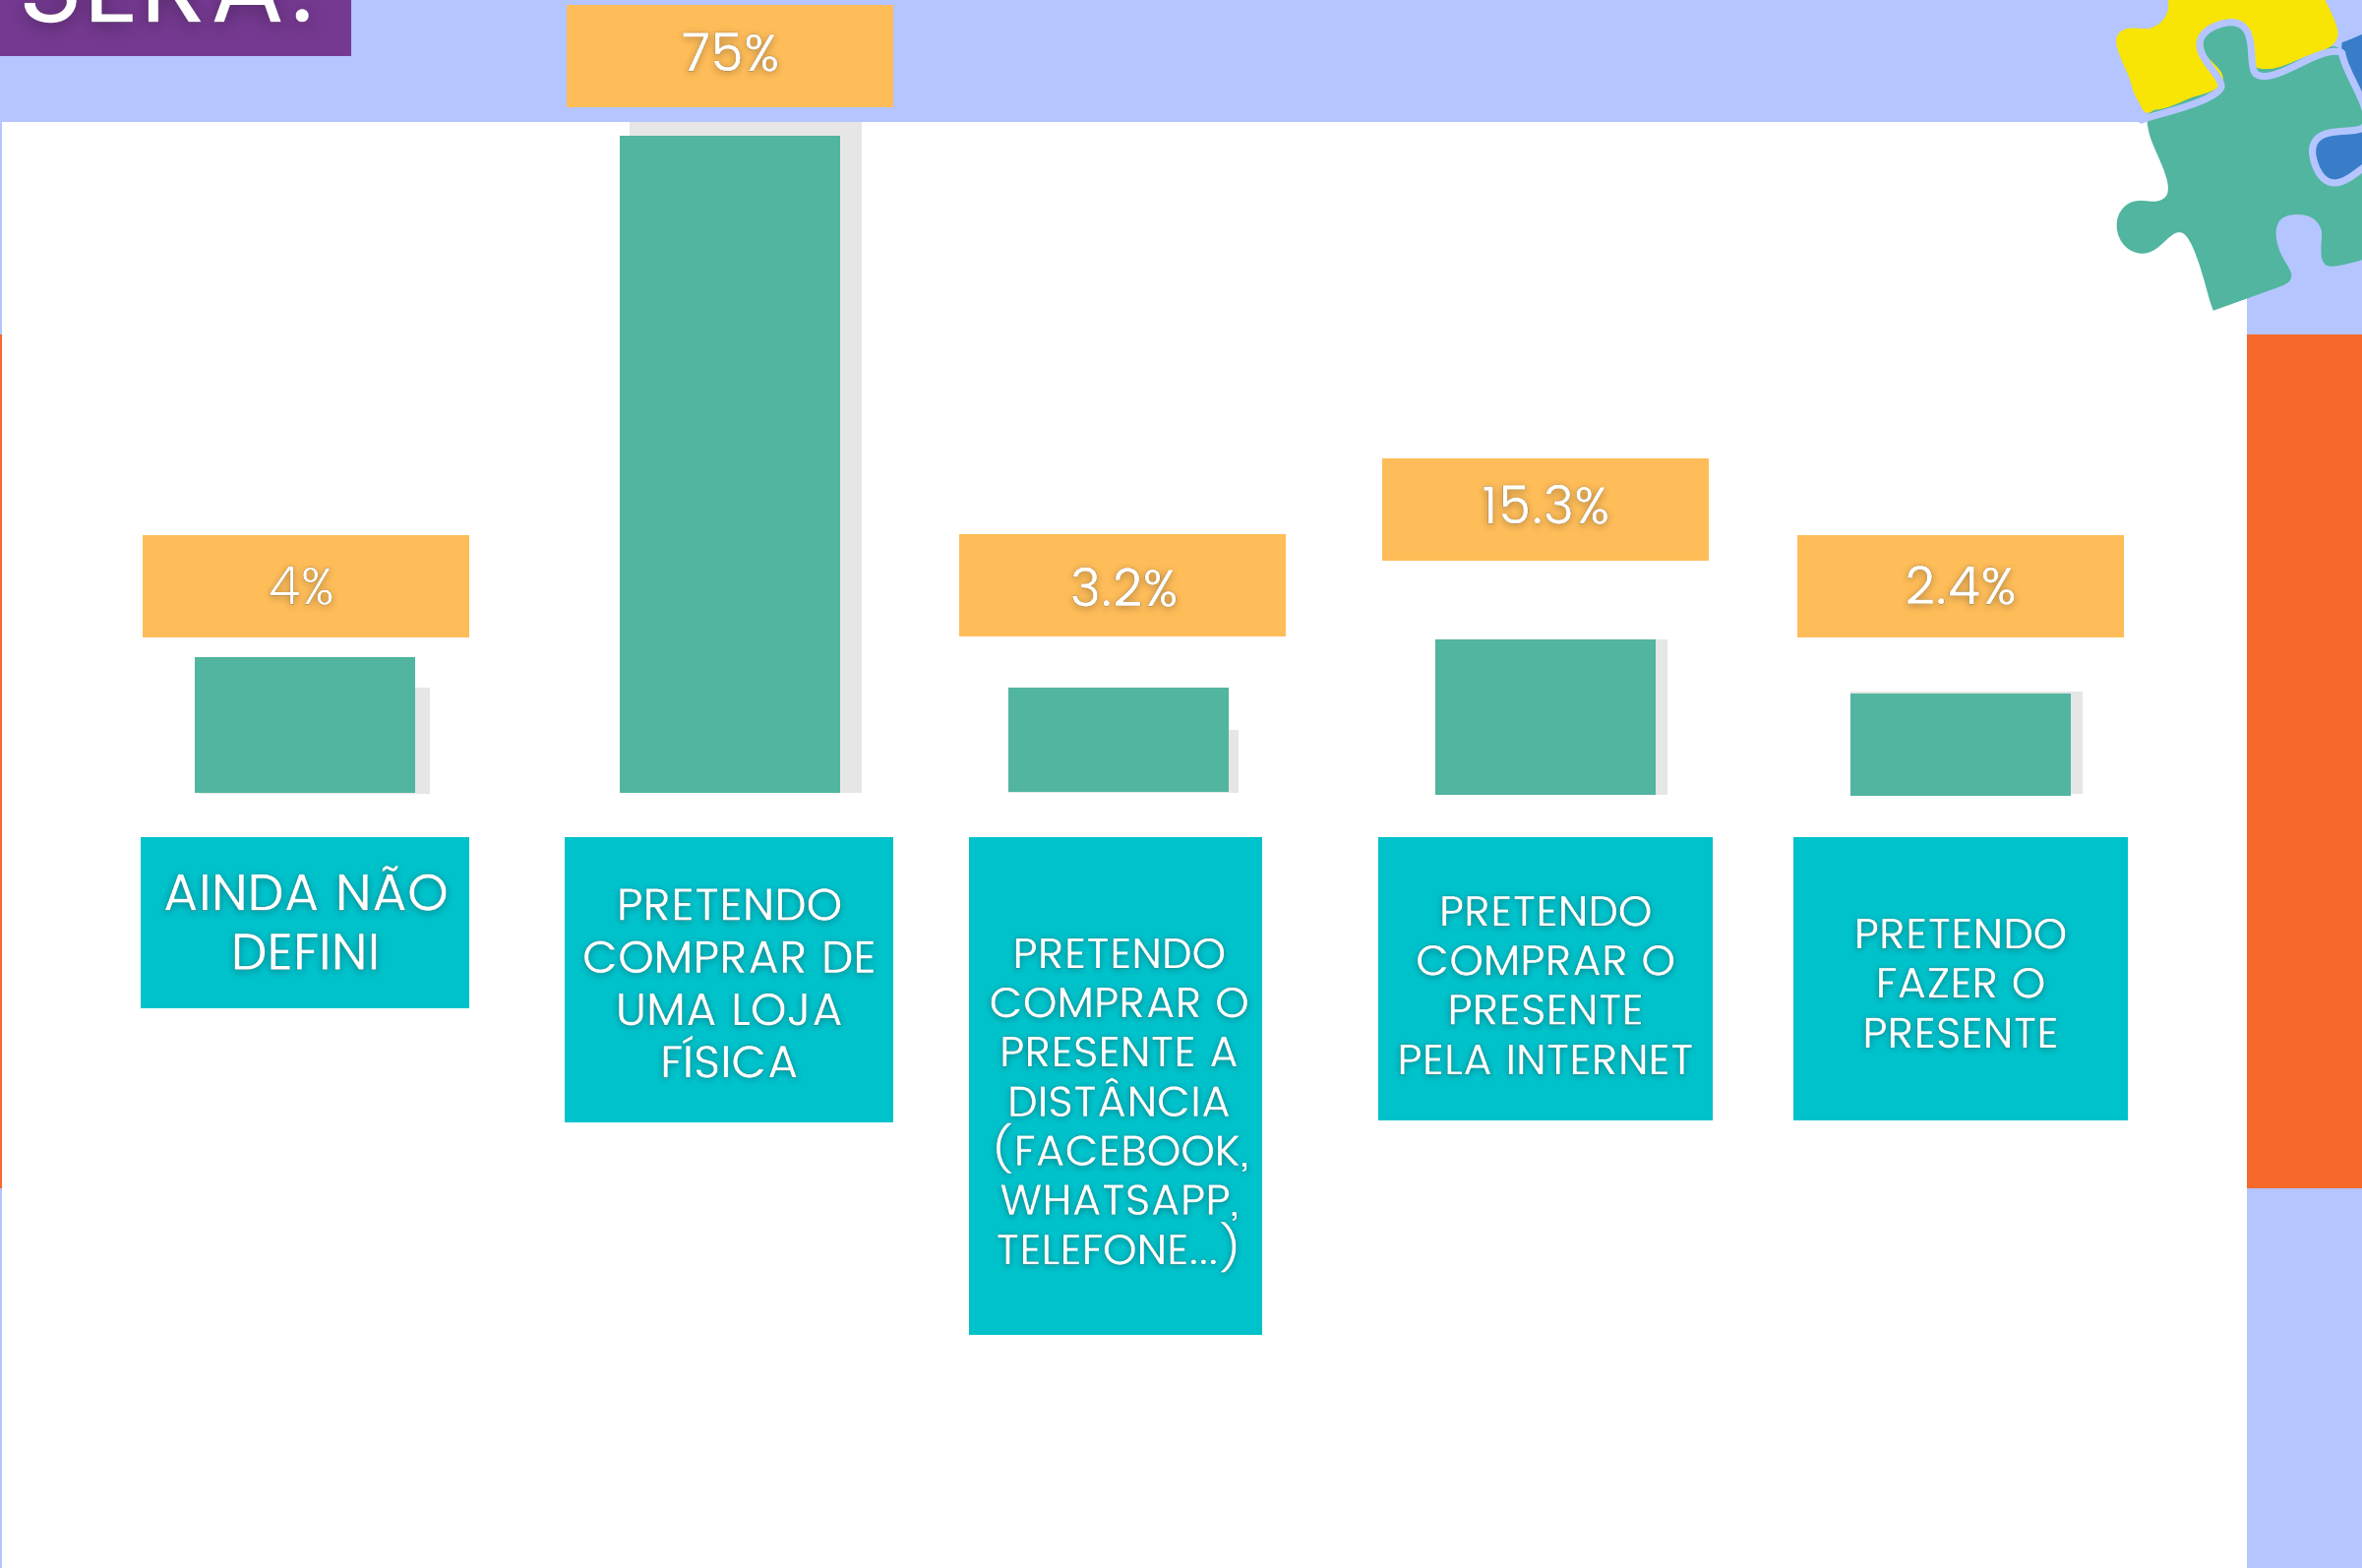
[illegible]

75%

4%

3.2%

15.3%

2.4%

AINDA NÃO DEFINI

PRETENDO COMPRAR DE UMA LOJA FÍSICA

PRETENDO COMPRAR O PRESENTE A DISTÂNCIA (FACEBOOK, WHATSAPP, TELEFONE...)

PRETENDO COMPRAR O PRESENTE PELA INTERNET

PRETENDO FAZER O PRESENTE